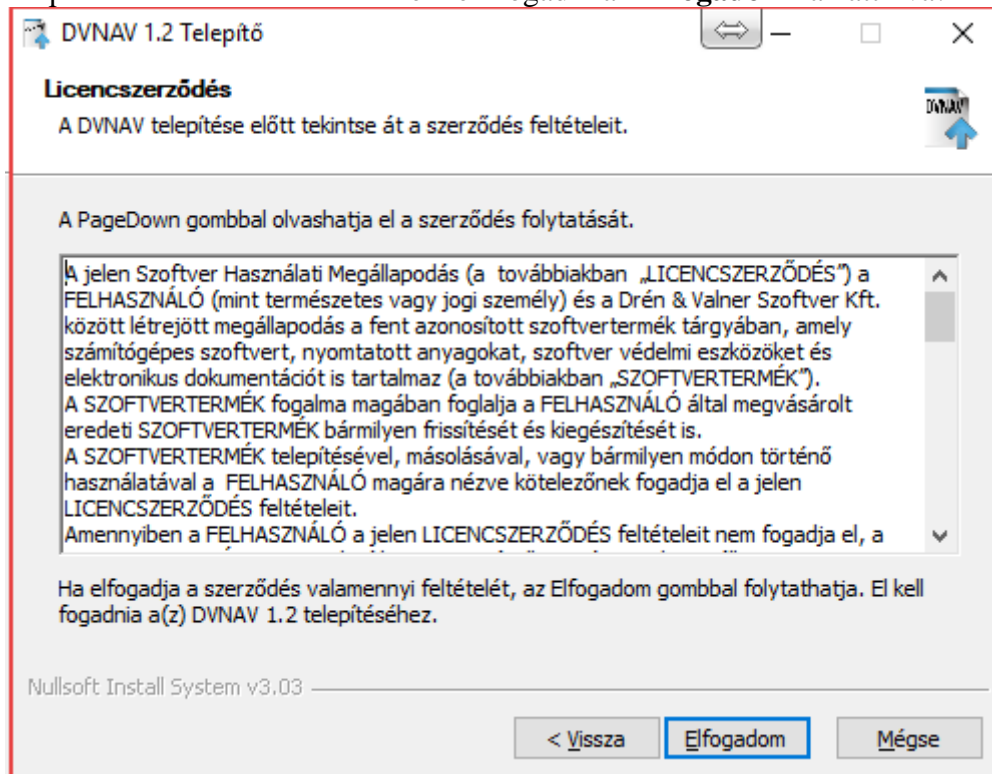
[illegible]

DVNAV 1.2 Telepítő

Licencszerződés

A DVNAV telepítése előtt tekintse át a szerződés feltételeit.

DVNAV

A PageDown gombbal olvashatja el a szerződés folytatását.

A jelen Szoftver Használati Megállapodás (a továbbiakban „LICENCSZERZŐDÉS") a FELHASZNÁLÓ (mint természetes vagy jogi személy) és a Drén & Valner Szoftver Kft. között létrejött megállapodás a fent azonosított szoftvertermék tárgyában, amely számítógépes szoftvert, nyomtatott anyagokat, szoftver védelmi eszközöket és elektronikus dokumentációt is tartalmaz (a továbbiakban „SZOFTVERTERMÉK").
A SZOFTVERTERMÉK fogalma magában foglalja a FELHASZNÁLÓ által megvásárolt eredeti SZOFTVERTERMÉK bármilyen frissítését és kiegészítését is.
A SZOFTVERTERMÉK telepítésével, másolásával, vagy bármilyen módon történő használatával a FELHASZNÁLÓ magára nézve kötelezőnek fogadja el a jelen LICENCSZERZŐDÉS feltételeit.
Amennyiben a FELHASZNÁLÓ a jelen LICENCSZERZŐDÉS feltételeit nem fogadja el, a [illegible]

Ha elfogadja a szerződés valamennyi feltételét, az Elfogadom gombbal folytathatja. El kell fogadnia a(z) DVNAV 1.2 telepítéséhez.

Nullsoft Install System v3.03

< Vissza | Elfogadom | Mégse